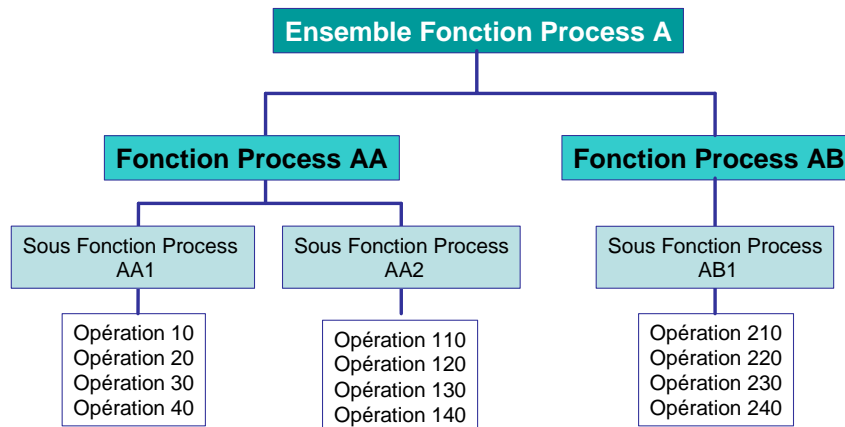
Ensemble Fonction Process A

Fonction Process AA

Fonction Process AB

Sous Fonction Process AA1

Sous Fonction Process AA2

Sous Fonction Process AB1

Opération 10
Opération 20
Opération 30
Opération 40

Opération 110
Opération 120
Opération 130
Opération 140

Opération 210
Opération 220
Opération 230
Opération 240